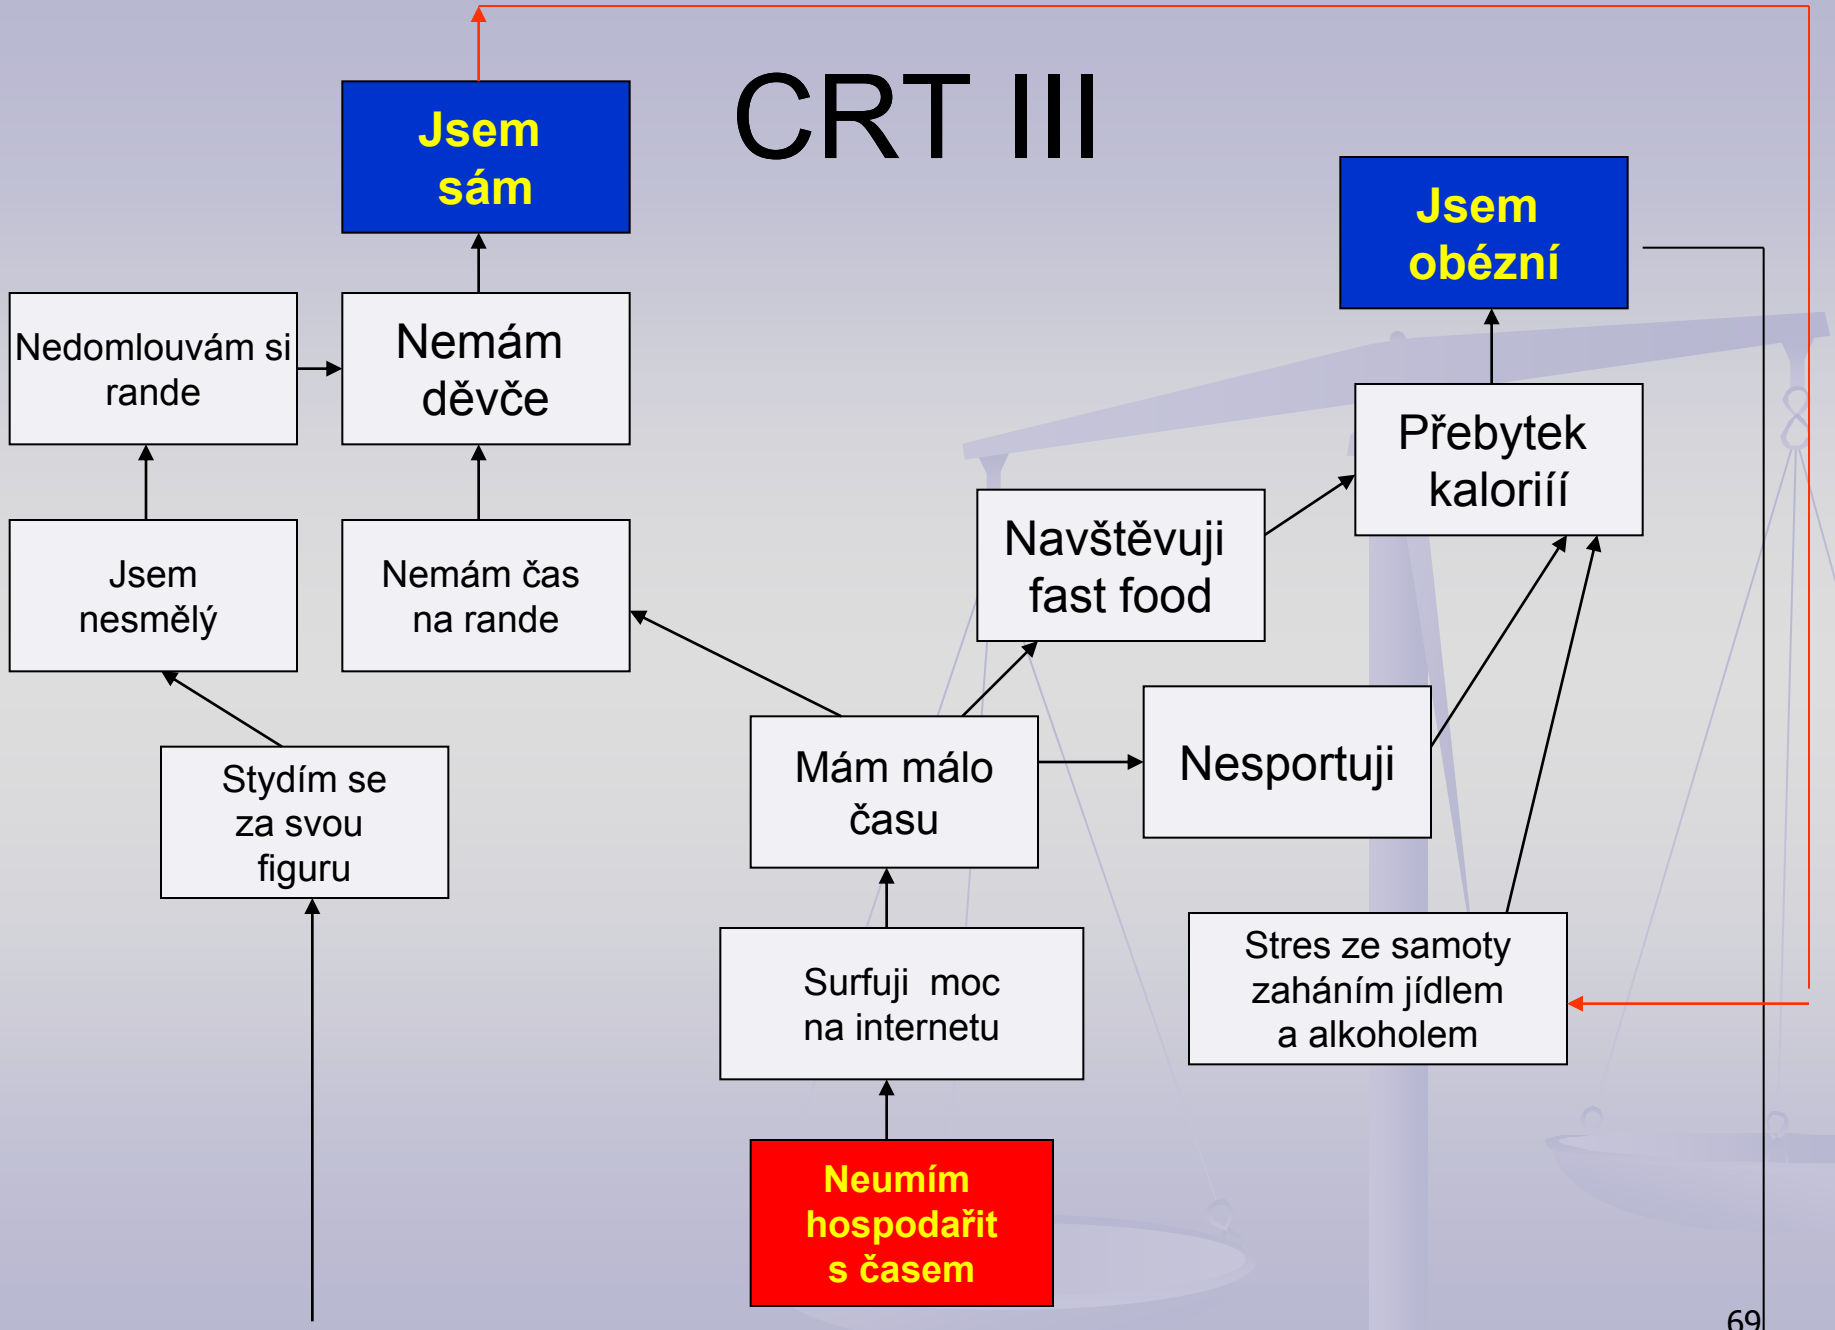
CRT III

Jsem sám

Jsem obézní

Nedomlouvám si rande

Nemám děvče

Přebytek kaloriíí

Jsem nesmělý

Nemám čas na rande

Navštěvuji fast food

Mám málo času

Nesportuji

Stydím se za svou figuru

Surfuji moc na internetu

Stres ze samoty zaháním jídlem a alkoholem

Neumím hospodařit s časem

69